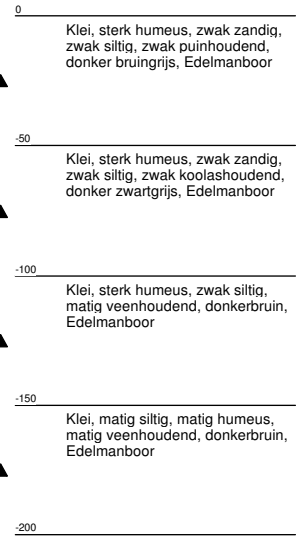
0

Klei, sterk humeus, zwak zandig, zwak siltig, zwak puinhoudend, donker bruingrijs, Edelmanboor

-50

Klei, sterk humeus, zwak zandig, zwak siltig, zwak koolashoudend, donker zwartgrijs, Edelmanboor

-100

Klei, sterk humeus, zwak siltig, matig veenhoudend, donkerbruin, Edelmanboor

-150

Klei, matig siltig, matig humeus, matig veenhoudend, donkerbruin, Edelmanboor

-200